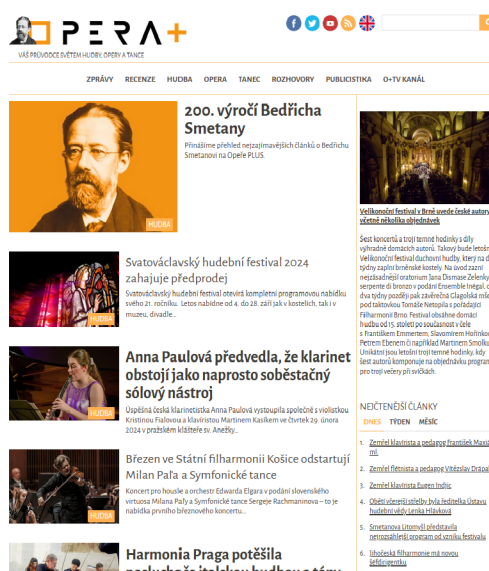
OPERA+
VÁŠ PRŮVODCE SVĚTEM HUDBY, OPERY A TANCE

ZPRÁVY RECENZE HUDBA OPERA TANEC ROZHOVORY PUBLICISTIKA O+TV KANÁL

HUDBA
200. výročí Bedřicha Smetany
Přinášíme přehled nejzajímavějších článků o Bedřichu Smetanovi na Opeře PLUS.

HUDBA
Svatováclavský hudební festival 2024 zahajuje předprodej
Svatováclavský hudební festival otevírá kompletní programovou nabídku svého 21. ročníku. Letos nabídne od 4. do 28. září jak v kostelích, tak i v muzeu, divadle...

HUDBA
Anna Paulová předvedla, že klarinet obstojí jako naprosto soběstačný sólový nástroj
Úspěšná česká klarinetistka Anna Paulová vystoupila společně s violistkou Kristinou Fialovou a klavíristou Martinem Kasíkem ve čtvrtek 29. února 2024 v pražském klášteře sv. Anežky...

HUDBA
Březen ve Státní filharmonii Košice odstartují Milan Paľa a Symfonické tance
Koncert pro housle a orchestr Edwarda Elgara v podání slovenského virtuosa Milana Paľa a Symfonické tance Sergeje Rachmaninova – to je nabídka prvního březnového koncertu...

Harmonia Praga potěšila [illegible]

Velikonoční festival v Brně uvede české autory včetně několika objednávek
Šest koncertů a trojí temné hodinky s díly výhradně domácích autorů. Takový bude letošní Velikonoční festival duchovní hudby, který na dva týdny zaplní brněnské kostely. Na úvod zazní nejstarší nejzdejší oratorium Jana Dismase Zelenky serpente di bronzo v podání Ensemble Inégal, dva týdny později pak závěrečná Glagolská mše pod taktovkou Tomáše Netopila s pořádající Filharmonií Brno. Festival obsáhne domácí hudbu od 15. století po současnost v čele s Františkem Emmertem, Slavomírem Hořínkou, Petrem Ebenem či například Martinem Smolkou. Unikátní jsou letošní trojí temné hodinky, kdy šest autorů komponuje na objednávku programu pro trojí večery při svíčkách.

NEJČTENĚJŠÍ ČLÁNKY
DNES TÝDEN MĚSÍC
1 Zemřel klavírista a pedagog František Maxián ml.
2 Zemřel flétnista a pedagog Vítězslav Drápal
3 Zemřel klavírista Eugen Indjic
4 Obětí včerejší střelby byla ředitelka Ústavu hudební vědy Lenka Hlávková
5 Smetanova Litomyšl představila nejrozsáhlejší program od vzniku festivalu
6 Jihočeská filharmonie má novou šéfdirigentku